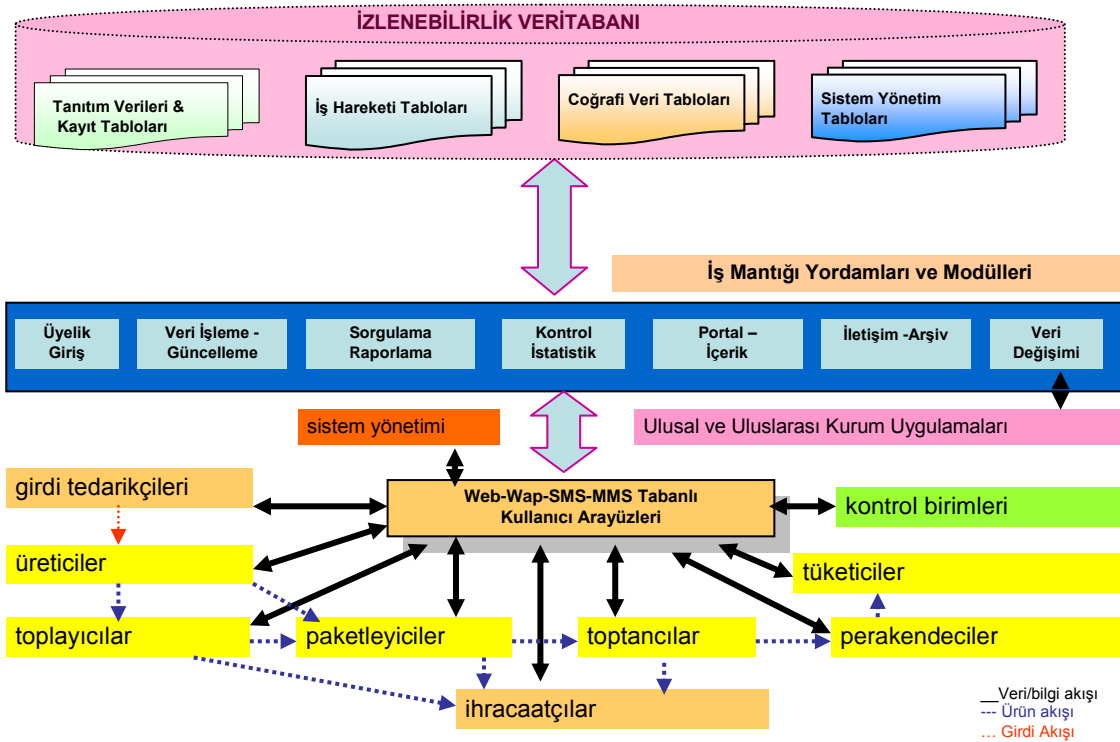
İZLENEBİLİRLİK VERİTABANI

Tanıtım Verileri & Kayıt Tabloları

İş Hareketi Tabloları

Coğrafi Veri Tabloları

Sistem Yönetim Tabloları

İş Mantığı Yordamları ve Modülleri

Üyelik Giriş

Veri İşleme - Güncelleme

Sorgulama Raporlama

Kontrol İstatistik

Portal – İçerik

İletişim -Arşiv

Veri Değişimi

sistem yönetimi

Ulusal ve Uluslarası Kurum Uygulamaları

girdi tedarikçileri

Web-Wap-SMS-MMS Tabanlı Kullanıcı Arayüzleri

kontrol birimleri

üreticiler

tüketiciler

toplayıcılar

paketleyiciler

toptancılar

perakendeciler

ihracaatçılar

__Veri/bilgi akışı
--- Ürün akışı
… Girdi Akışı